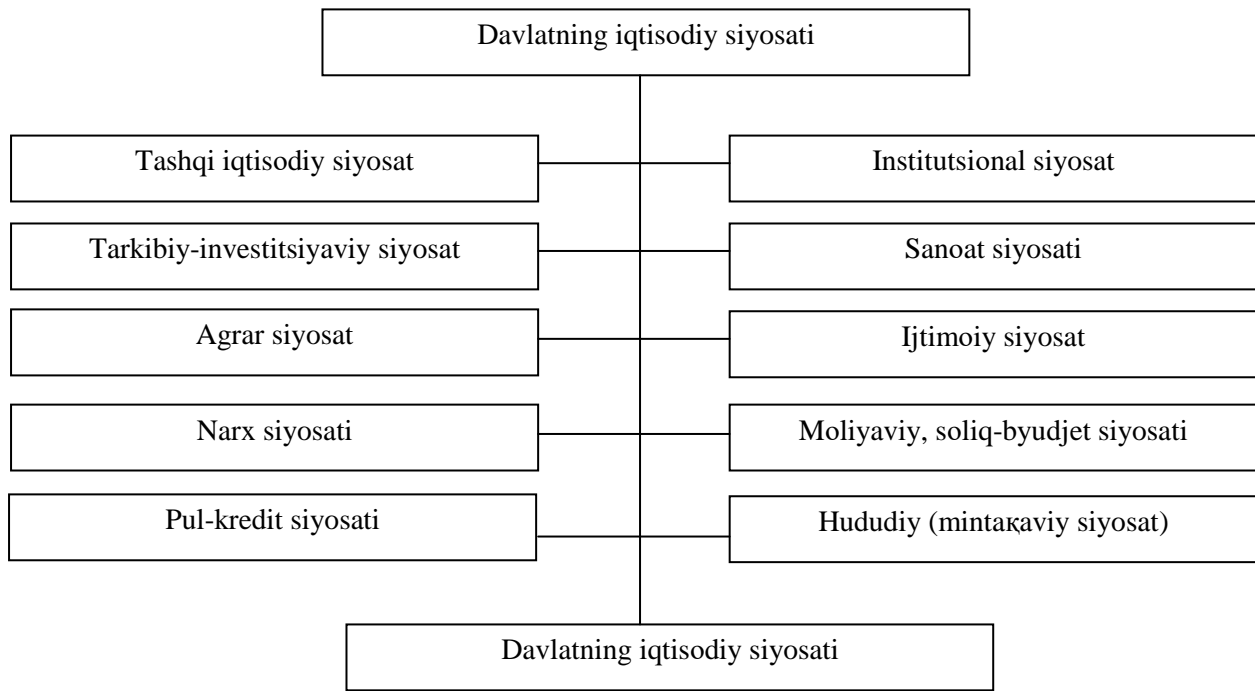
Davlatning iqtisodiy siyosati

Tashqi iqtisodiy siyosat

Institutsional siyosat

Tarkibiy-investitsiyaviy siyosat

Sanoat siyosati

Agrar siyosat

Ijtimoiy siyosat

Narx siyosati

Moliyaviy, soliq-byudjet siyosati

Pul-kredit siyosati

Hududiy (mintaқaviy siyosat)

Davlatning iqtisodiy siyosati